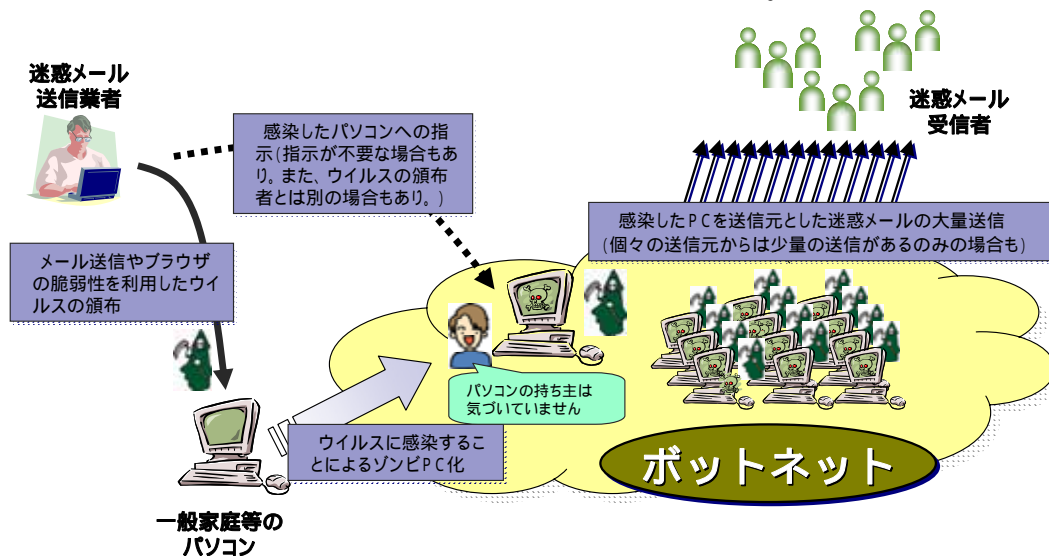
迷惑メール送信業者

感染したパソコンへの指示（指示が不要な場合もあり。また、ウイルスの頒布者とは別の場合もあり。）

迷惑メール受信者

感染したＰＣを送信元とした迷惑メールの大量送信（個々の送信元からは少量の送信があるのみの場合も）

メール送信やブラウザの脆弱性を利用したウイルスの頒布

パソコンの持ち主は気づいていません

ウイルスに感染することによるゾンビＰＣ化

ボットネット

一般家庭等のパソコン